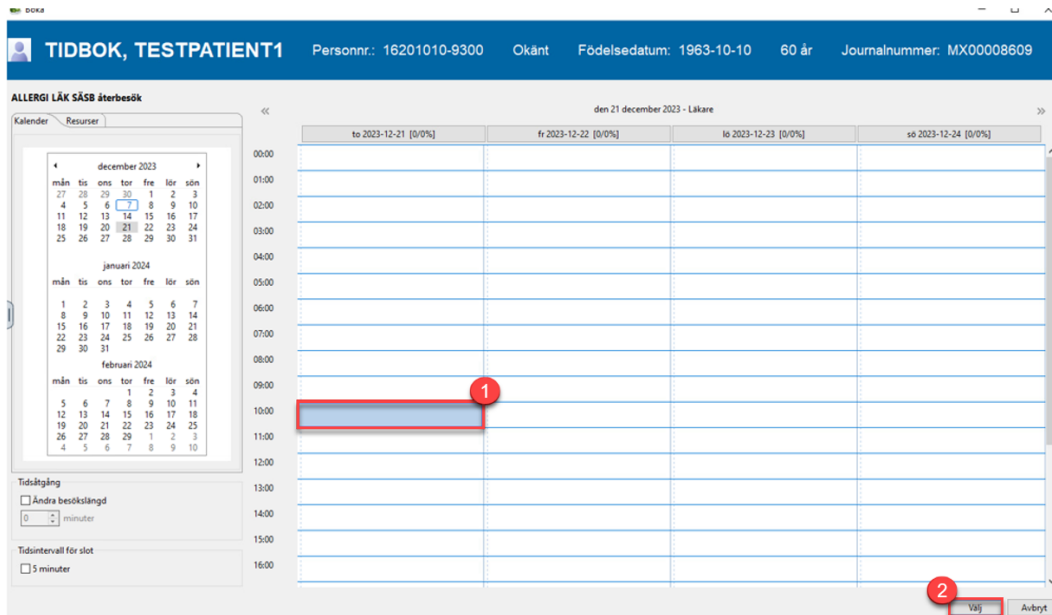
Boka

TIDBOK, TESTPATIENT1 Personnr.: 16201010-9300 Okänt Födelsedatum: 1963-10-10 60 år Journalnummer: MX00008609

ALLERGI LÄK SÄSB återbesök

Kalender Resurser

december 2023

| mån | tis | ons | tor | fre | lör | sön |
|---|---|---|---|---|---|---|
| 27 | 28 | 29 | 30 | 1 | 2 | 3 |
| 4 | 5 | 6 | 7 | 8 | 9 | 10 |
| 11 | 12 | 13 | 14 | 15 | 16 | 17 |
| 18 | 19 | 20 | 21 | 22 | 23 | 24 |
| 25 | 26 | 27 | 28 | 29 | 30 | 31 |

januari 2024

| mån | tis | ons | tor | fre | lör | sön |
|---|---|---|---|---|---|---|
| 1 | 2 | 3 | 4 | 5 | 6 | 7 |
| 8 | 9 | 10 | 11 | 12 | 13 | 14 |
| 15 | 16 | 17 | 18 | 19 | 20 | 21 |
| 22 | 23 | 24 | 25 | 26 | 27 | 28 |
| 29 | 30 | 31 | | | | |

februari 2024

| mån | tis | ons | tor | fre | lör | sön |
|---|---|---|---|---|---|---|
| | | | 1 | 2 | 3 | 4 |
| 5 | 6 | 7 | 8 | 9 | 10 | 11 |
| 12 | 13 | 14 | 15 | 16 | 17 | 18 |
| 19 | 20 | 21 | 22 | 23 | 24 | 25 |
| 26 | 27 | 28 | 29 | 1 | 2 | 3 |
| 4 | 5 | 6 | 7 | 8 | 9 | 10 |

Tidsåtgång
Ändra besökslängd
0 minuter

Tidsintervall för slot
5 minuter

den 21 december 2023 - Läkare

to 2023-12-21 [0/0%] fr 2023-12-22 [0/0%] lö 2023-12-23 [0/0%] sö 2023-12-24 [0/0%]

00:00
01:00
02:00
03:00
04:00
05:00
06:00
07:00
08:00
09:00
10:00
11:00
12:00
13:00
14:00
15:00
16:00

1

2

Välj Avbryt